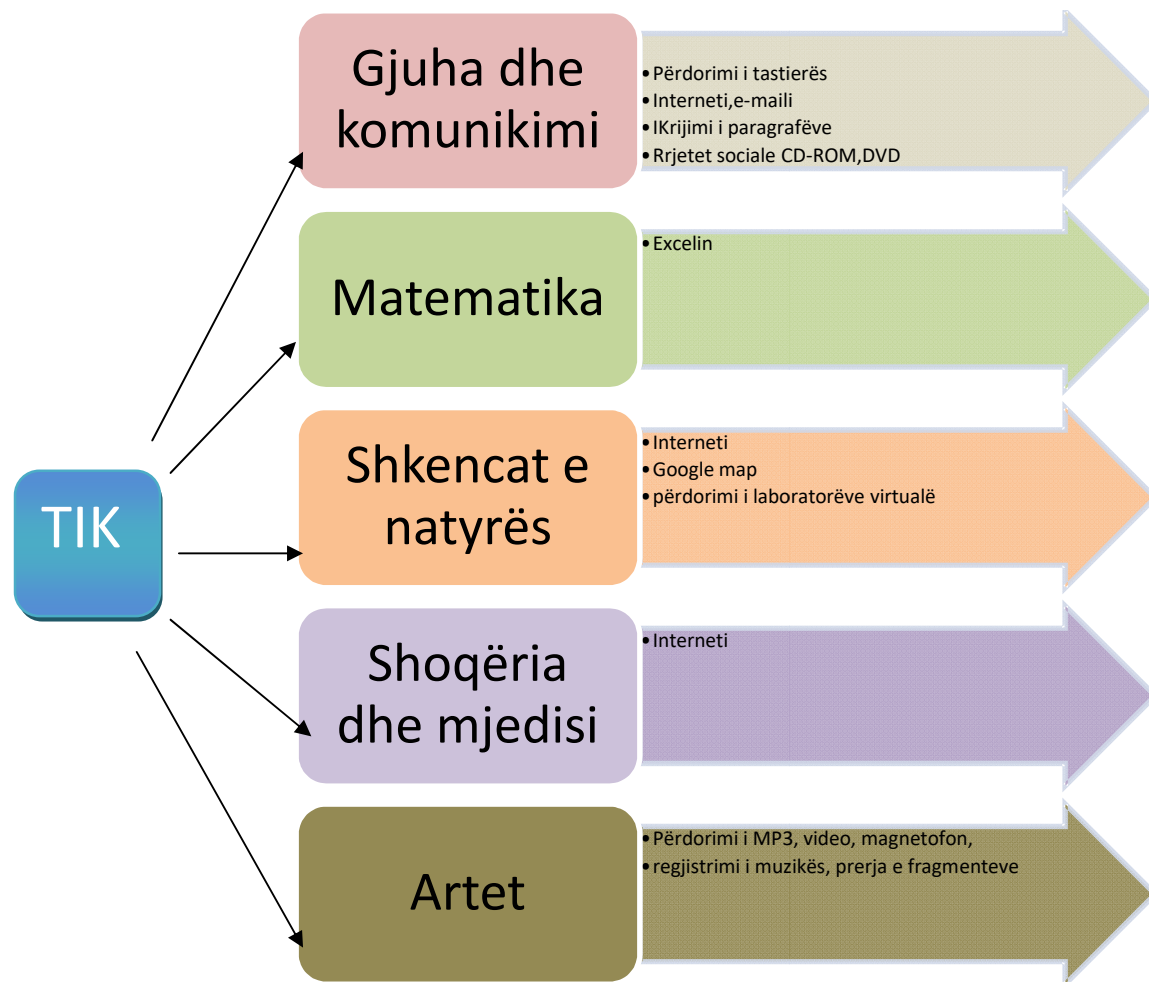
TIK

Gjuha dhe komunikimi

• Përdorimi i tastierës
• Interneti,e-maili
• IKrijimi i paragrafëve
• Rrjetet sociale CD-ROM,DVD

Matematika

• Excelin

Shkencat e natyrës

• Interneti
• Google map
• përdorimi i laboratorëve virtualë

Shoqëria dhe mjedisi

• Interneti

Artet

• Përdorimi i MP3, video, magnetofon,
• regjistrimi i muzikës, prerja e fragmenteve